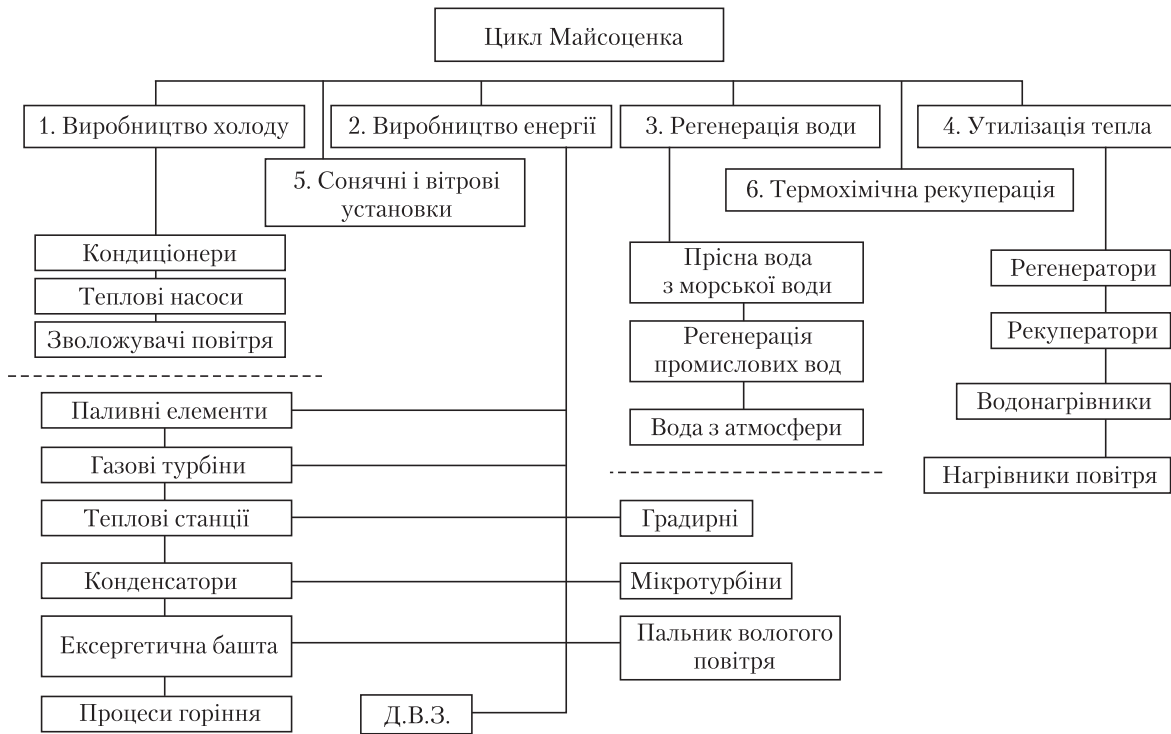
Цикл Майсоценка

1. Виробництво холоду

2. Виробництво енергії

3. Регенерація води

4. Утилізація тепла

5. Сонячні і вітрові установки

6. Термохімічна рекуперація

Кондиціонери

Теплові насоси

Зволожувачі повітря

Прісна вода з морської води

Регенерація промислових вод

Вода з атмосфери

Регенератори

Рекуператори

Водонагрівники

Нагрівники повітря

Паливні елементи

Газові турбіни

Теплові станції

Конденсатори

Ексергетична башта

Процеси горіння

Д.В.З.

Градирні

Мікротурбіни

Пальник вологого повітря